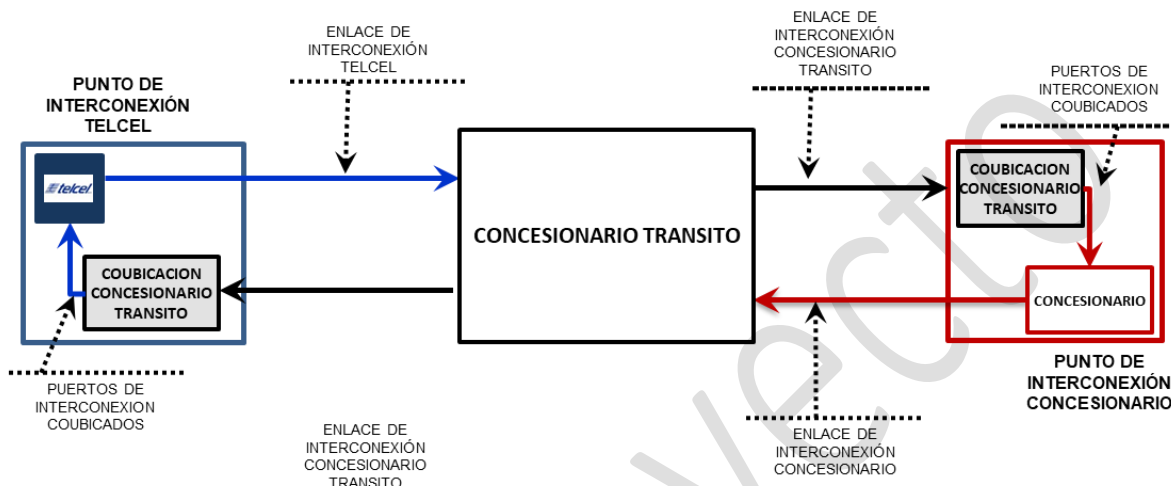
ENLACE DE INTERCONEXIÓN TELCEL

ENLACE DE INTERCONEXIÓN CONCESIONARIO TRANSITO

PUERTOS DE INTERCONEXION COUBICADOS

PUNTO DE INTERCONEXIÓN TELCEL

telcel

COUBICACION CONCESIONARIO TRANSITO

CONCESIONARIO TRANSITO

COUBICACION CONCESIONARIO TRANSITO

CONCESIONARIO

PUNTO DE INTERCONEXIÓN CONCESIONARIO

PUERTOS DE INTERCONEXION COUBICADOS

ENLACE DE INTERCONEXIÓN CONCESIONARIO TRANSITO

ENLACE DE INTERCONEXIÓN CONCESIONARIO

Proyecto